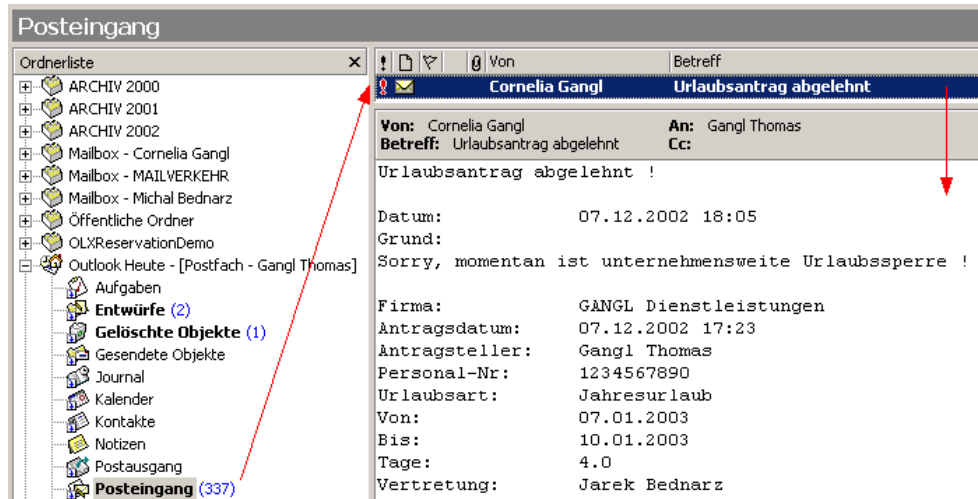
Posteingang

Ordnerliste ×

ARCHIV 2000
ARCHIV 2001
ARCHIV 2002
Mailbox - Cornelia Gangl
Mailbox - MAILVERKEHR
Mailbox - Michal Bednarz
Öffentliche Ordner
OLXReservationDemo
Outlook Heute - [Postfach - Gangl Thomas]
Aufgaben
Entwürfe (2)
Gelöschte Objekte (1)
Gesendete Objekte
Journal
Kalender
Kontakte
Notizen
Postausgang
Posteingang (337)

! Von Betreff
Cornelia Gangl Urlaubsantrag abgelehnt

Von: Cornelia Gangl An: Gangl Thomas
Betreff: Urlaubsantrag abgelehnt Cc:

Urlaubsantrag abgelehnt !

Datum: 07.12.2002 18:05
Grund:
Sorry, momentan ist unternehmensweite Urlaubssperre !

Firma: GANGL Dienstleistungen
Antragsdatum: 07.12.2002 17:23
Antragsteller: Gangl Thomas
Personal-Nr: 1234567890
Urlaubsart: Jahresurlaub
Von: 07.01.2003
Bis: 10.01.2003
Tage: 4.0
Vertretung: Jarek Bednarz